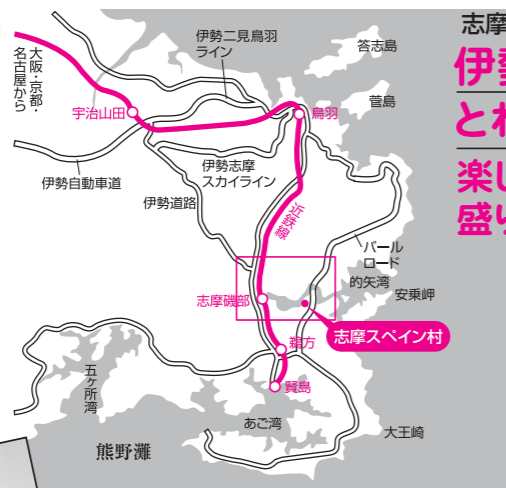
志摩

伊勢

と木

楽し

盛り

大阪・京都・名古屋から

宇治山田

伊勢二見鳥羽ライン

答志島

鳥羽

菅島

伊勢自動車道

伊勢志摩スカイライン

伊勢道路

近鉄線

パールロード

的矢湾

安乗岬

志摩磯部

志摩スペイン村

鵜方

五ケ所湾

賢島

あご湾

大王崎

熊野灘